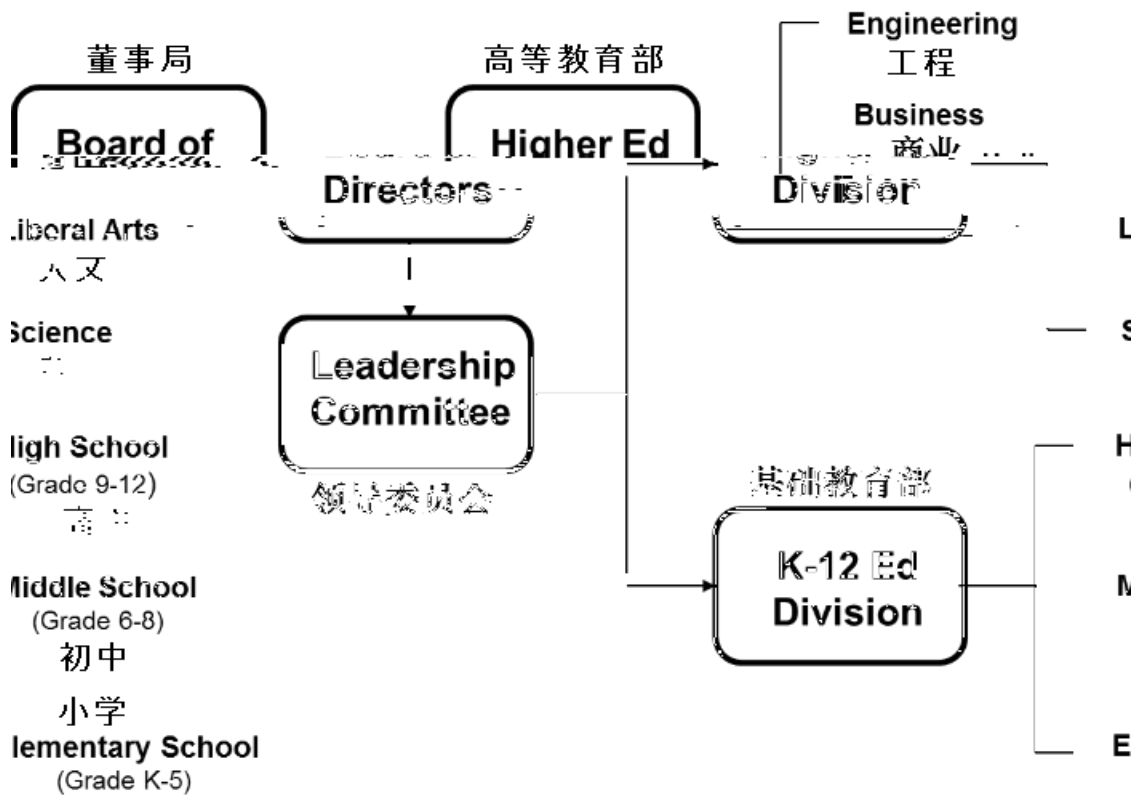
董事局

Board of
Directors

高等教育部

Higher Ed
Division

Engineering
工程

Business
商业

Liberal Arts
人文

Science
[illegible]

Leadership
Committee

领导委员会

High School
(Grade 9-12)
高中

基础教育部

K-12 Ed
Division

Middle School
(Grade 6-8)
初中

小学
Elementary School
(Grade K-5)

L

S

H

M

E